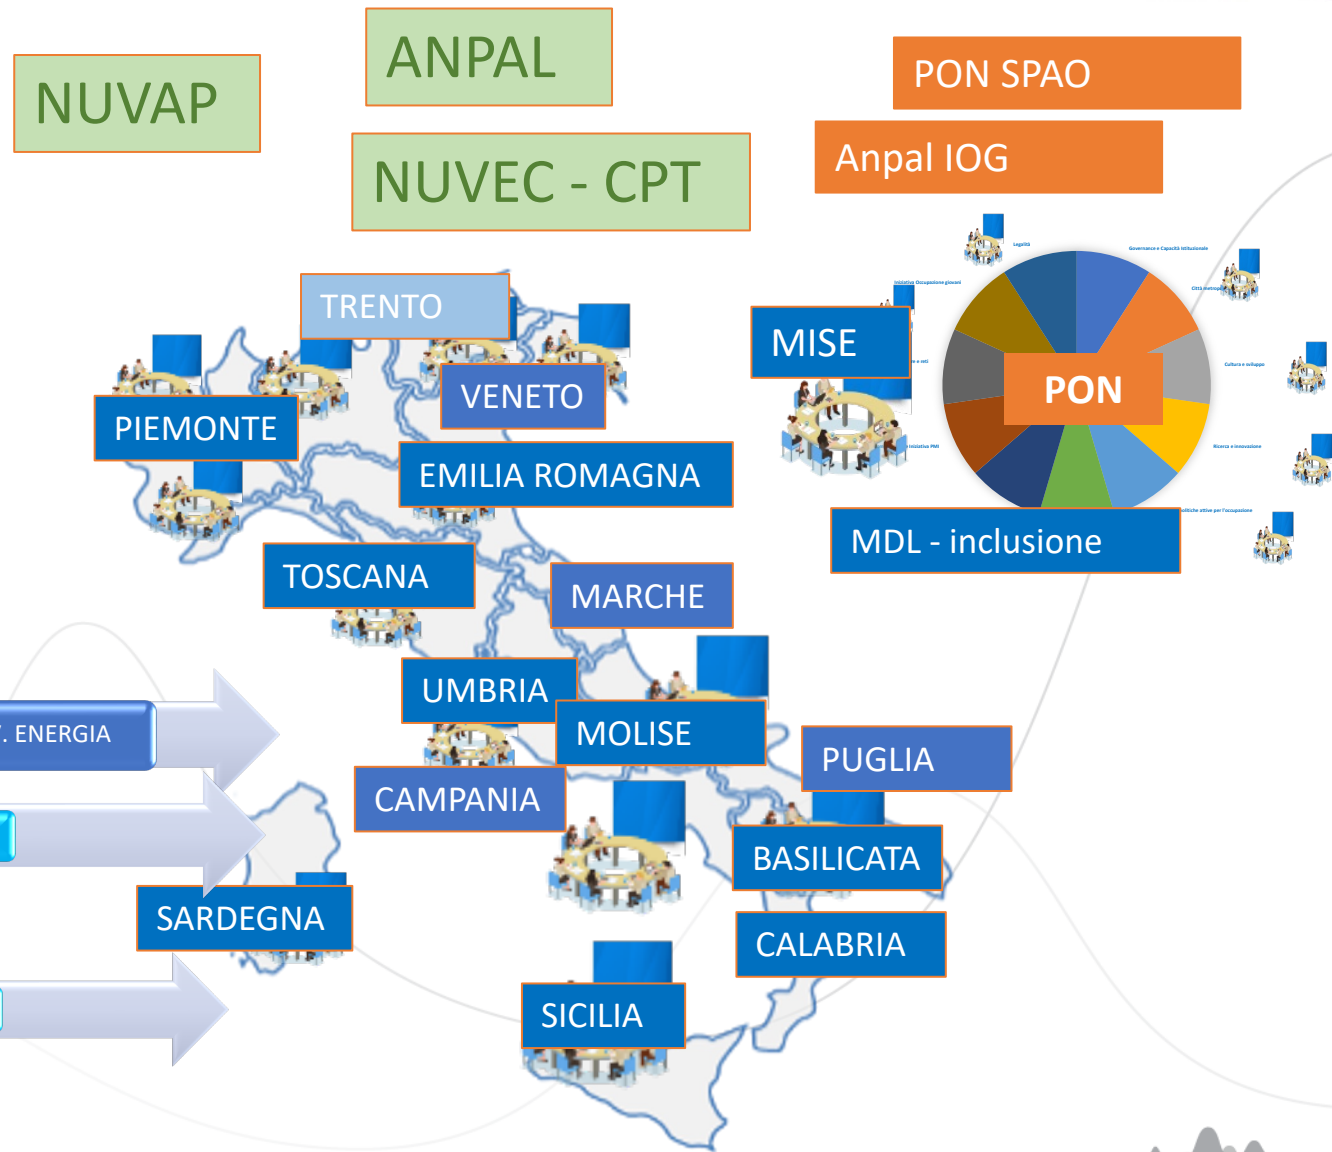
NUVAP

ANPAL

NUVEC - CPT

PON SPAO

Anpal IOG

Legalità

Governance e Capacità istituzionale

Iniziativa Occupazione giovani

Città metropolitane

TRENTO

MISE

VENETO

PIEMONTE

PON

Cultura e sviluppo

Iniziativa PMI

Ricerca e innovazione

EMILIA ROMAGNA

Politiche attive per l'occupazione

MDL - inclusione

TOSCANA

MARCHE

UMBRIA

. ENERGIA

MOLISE

PUGLIA

CAMPANIA

BASILICATA

SARDEGNA

CALABRIA

SICILIA